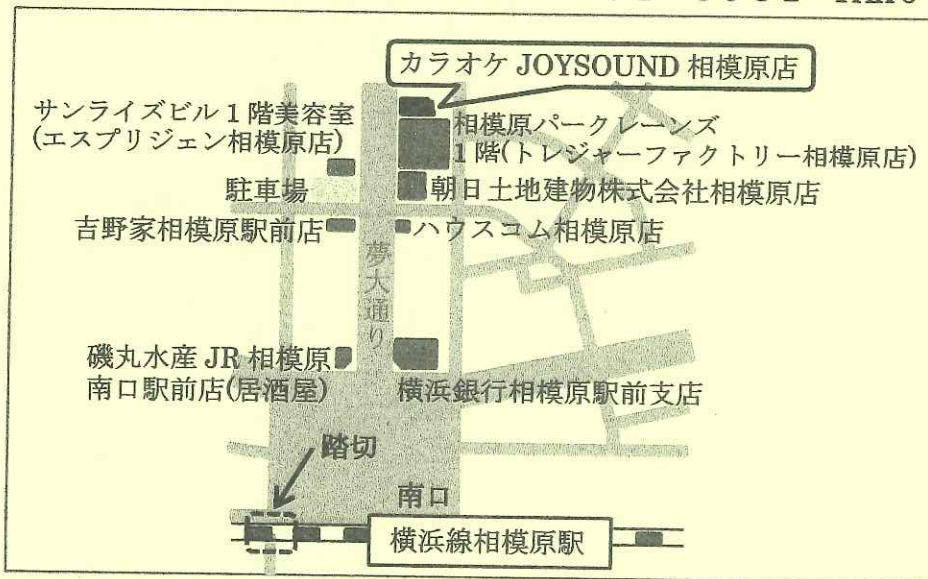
カラオケ JOYSOUND 相模原店

サンライズビル 1 階美容室
(エスプリジェン相模原店)

相模原パークレーンズ
1 階(トレジャーファクトリー相模原店)

駐車場

朝日土地建物株式会社相模原店

吉野家相模原駅前店

ハウスコム相模原店

夢大通り

磯丸水産 JR 相模原
南口駅前店(居酒屋)

横浜銀行相模原駅前支店

踏切

南口

横浜線相模原駅